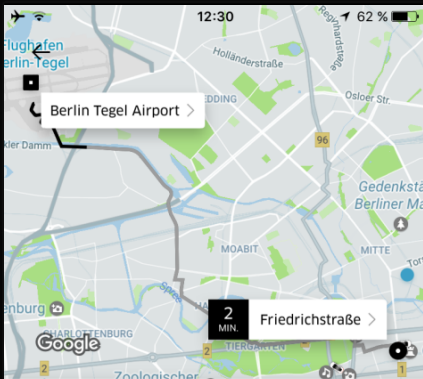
12:30

62 %

Flughafen Berlin-Tegel

Berlin Tegel Airport >

Holländerstraße

Osloer Str.

EDDING

96

ckler Damm

Gedenkstä Berliner M

MOABIT

MITTE

Spree

enburg

CHARLOTTENBURG

2 MIN.

Friedrichstraße >

Google

2

TIERGARTEN

Zoologischer